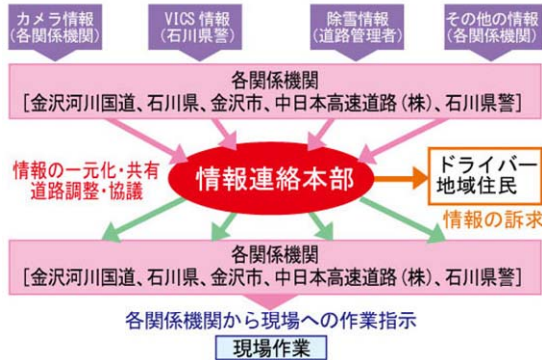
カメラ情報
(各関係機関)

VICS 情報
(石川県警)

除雪情報
(道路管理者)

その他の情報
(各関係機関)

各関係機関
[金沢河川国道、石川県、金沢市、中日本高速道路(株)、石川県警]

情報の一元化・共有
道路調整・協議

情報連絡本部

ドライバー
地域住民

情報の訴求

各関係機関
[金沢河川国道、石川県、金沢市、中日本高速道路(株)、石川県警]

各関係機関から現場への作業指示

現場作業